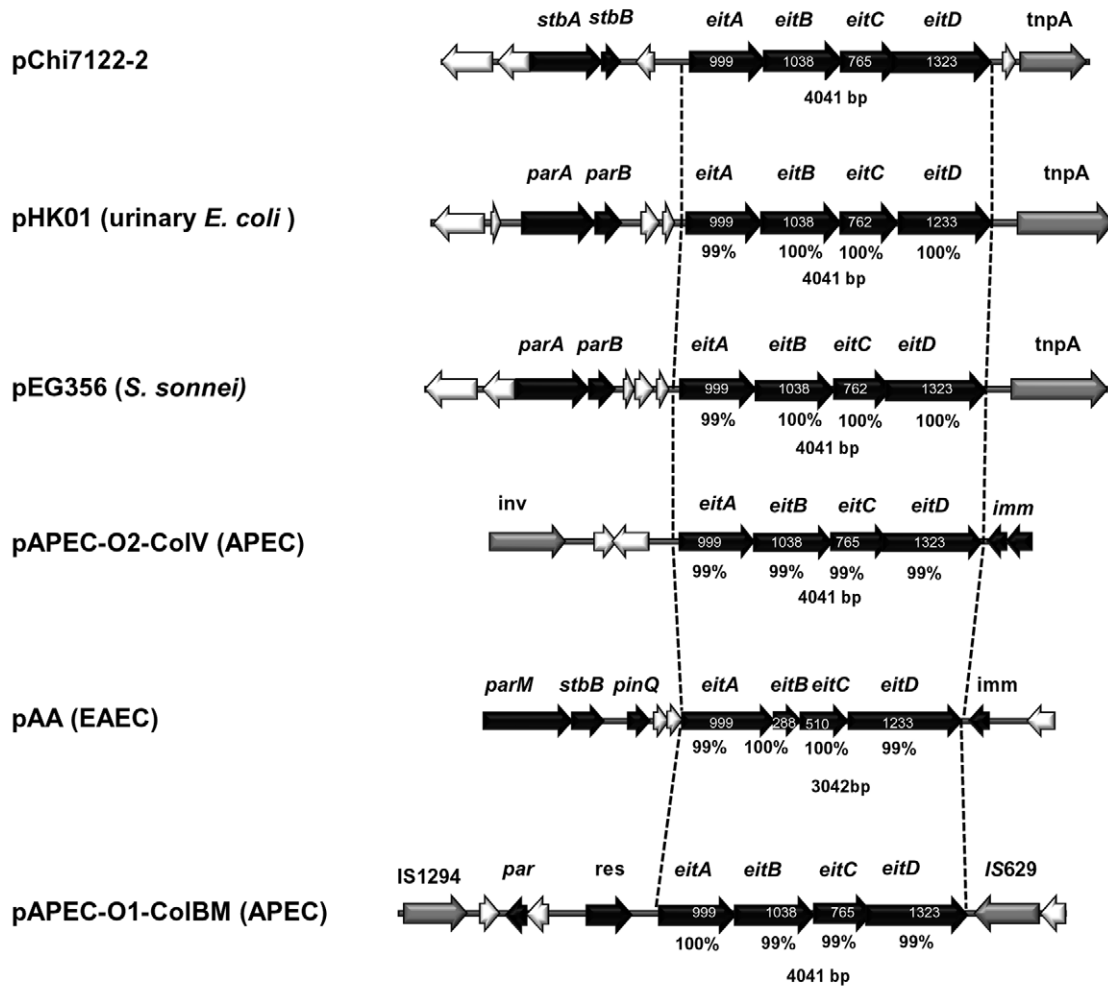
pChi7122-2

stbA stbB eitA eitB eitC eitD tnpA

999 1038 765 1323

4041 bp

pHK01 (urinary *E. coli* )

parA parB eitA eitB eitC eitD tnpA

999 1038 762 1233

99% 100% 100% 100%

4041 bp

pEG356 (*S. sonnei)*

parA parB eitA eitB eitC eitD tnpA

999 1038 762 1323

99% 100% 100% 100%

4041 bp

pAPEC-O2-ColV (APEC)

inv eitA eitB eitC eitD imm

999 1038 765 1323

99% 99% 99% 99%

4041 bp

pAA (EAEC)

parM stbB pinQ eitA eitB eitC eitD imm

999 288 510 1233

99% 100% 100% 99%

3042bp

pAPEC-O1-ColBM (APEC)

IS1294 par res eitA eitB eitC eitD IS629

999 1038 765 1323

100% 99% 99% 99%

4041 bp